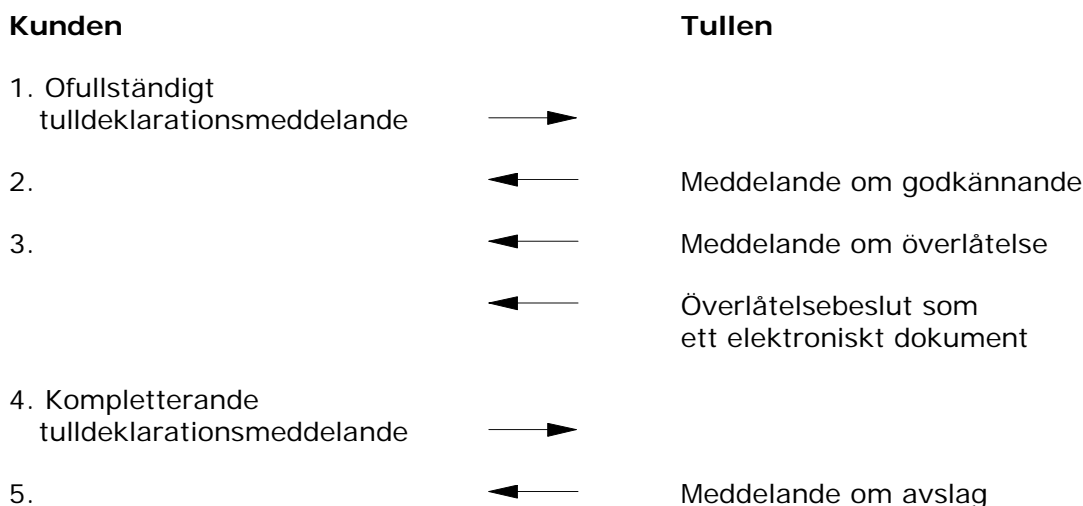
**Kunden** **Tullen**

1. Ofullständigt tulldeklarationsmeddelande

2. Meddelande om godkännande

3. Meddelande om överlåtelse

Överlåtelsebeslut som ett elektroniskt dokument

4. Kompletterande tulldeklarationsmeddelande

5. Meddelande om avslag